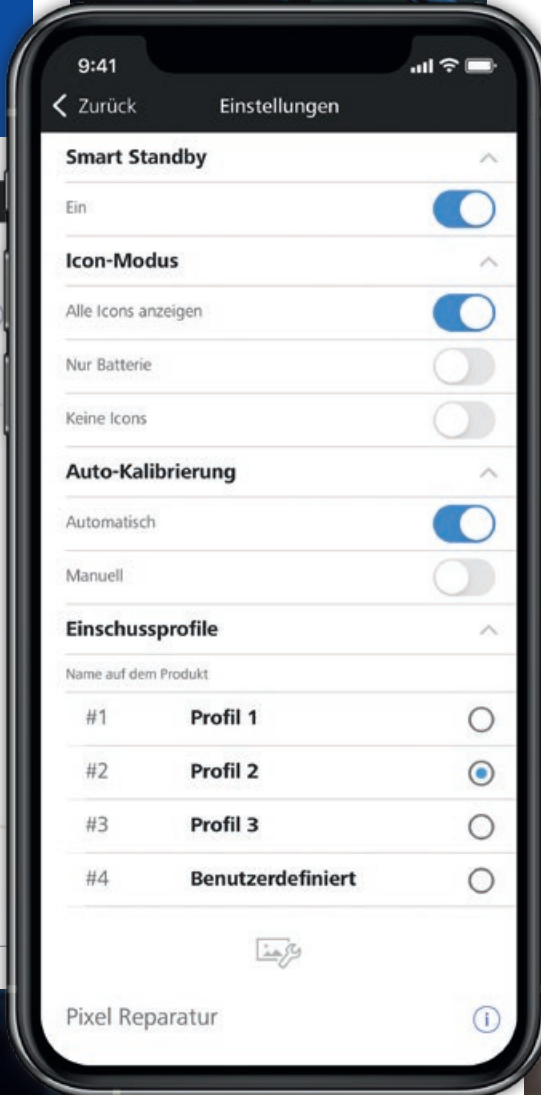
9:41

Zurück Einstellungen

Smart Standby

Ein

Icon-Modus

Alle Icons anzeigen

Nur Batterie

Keine Icons

Auto-Kalibrierung

Automatisch

Manuell

Einschussprofile

Name auf dem Produkt

| | | |
|---|---|---|
| #1 | Profil 1 | ○ |
| #2 | Profil 2 | ◉ |
| #3 | Profil 3 | ○ |
| #4 | Benutzerdefiniert | ○ |

Pixel Reparatur